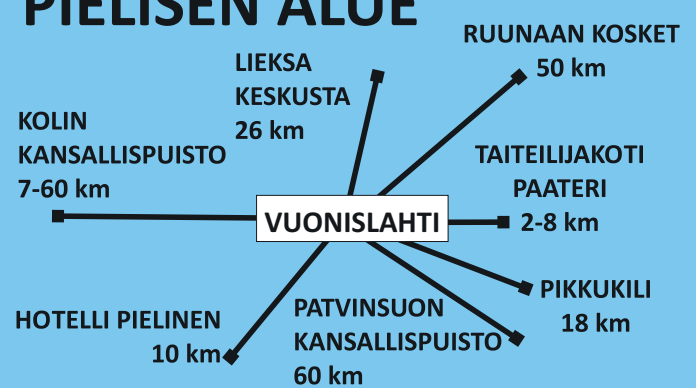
PIELISEN ALUE

LIEKSA
KESKUSTA
26 km

RUUNAAN KOSKET
50 km

KOLIN
KANSALLISPUISTO
7-60 km

TAITEILIJAKOTI
PAATERI
2-8 km

VUONISLAHTI

PIKKUKILI
18 km

HOTELLI PIELINEN
10 km

PATVINSUON
KANSALLISPUISTO
60 km